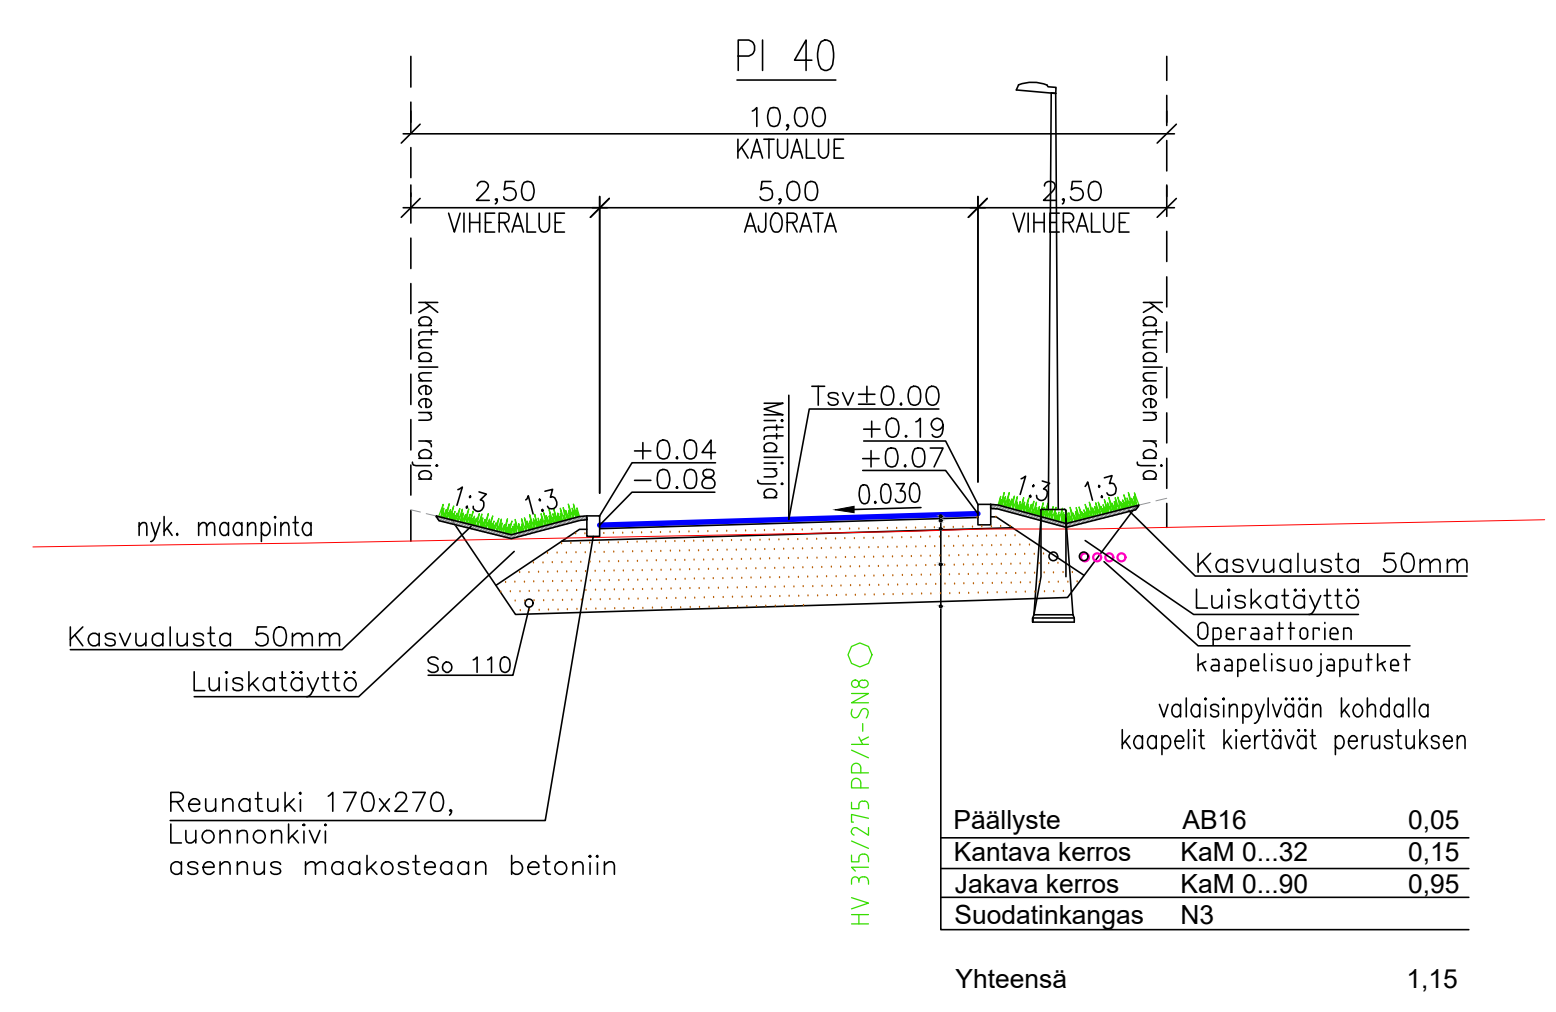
PL 40

10,00
KATUALUE

2,50
VIHERALUE

5,00
AJORATA

2,50
VIHERALUE

Katualueen raja

Katualueen raja

Mittalinja

Tsv±0.00

+0.04
−0.08

+0.19
+0.07

0.030

1:3
1:3
1:3
1:3

nyk. maanpinta

Kasvualusta 50mm

Luiskatäyttö

So 110

Reunatuki 170x270,
Luonnonkivi
asennus maakosteaan betoniin

HV 315/275 PP/k-SN8

Kasvualusta 50mm

Luiskatäyttö

Operaattorien
kaapelisuojaputket

valaisinpylvään kohdalla
kaapelit kiertävät perustuksen

| Päällyste | AB16 | 0,05 |
|---|---|---|
| Kantava kerros | KaM 0...32 | 0,15 |
| Jakava kerros | KaM 0...90 | 0,95 |
| Suodatinkangas | N3 | |

Yhteensä 1,15